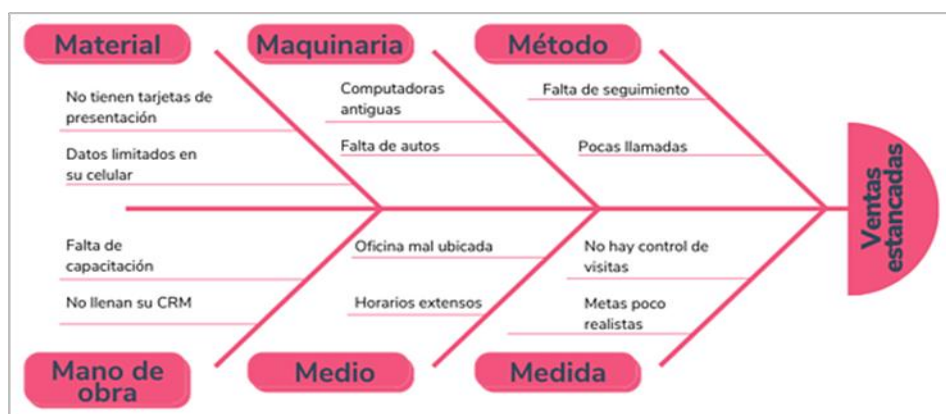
Material

No tienen tarjetas de presentación

Datos limitados en su celular

Maquinaria

Computadoras antiguas

Falta de autos

Método

Falta de seguimiento

Pocas llamadas

Ventas estancadas

Falta de capacitación

No llenan su CRM

Mano de obra

Oficina mal ubicada

Horarios extensos

Medio

No hay control de visitas

Metas poco realistas

Medida